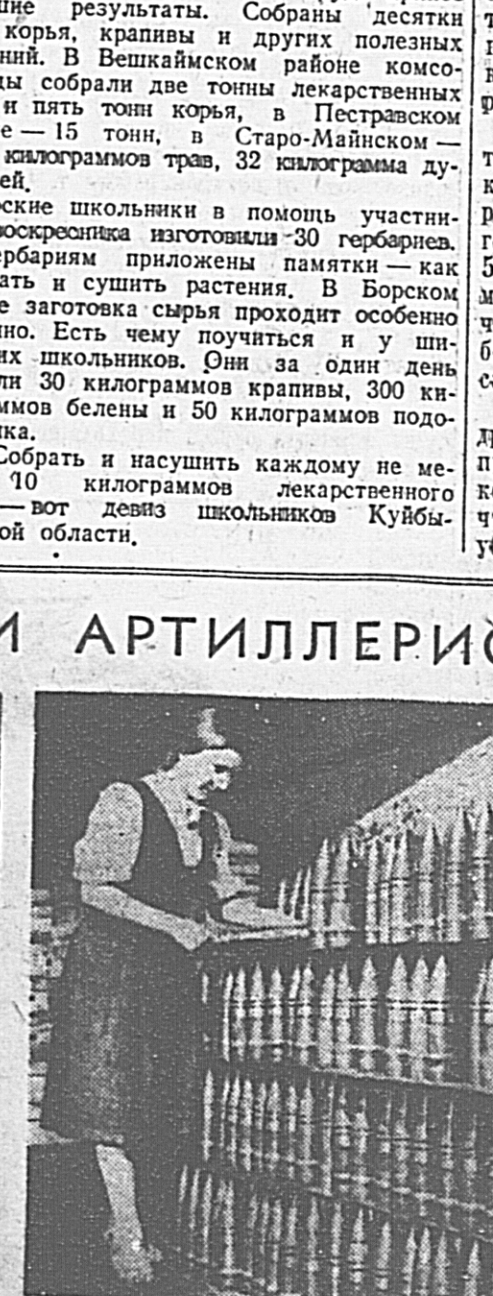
шие результаты. Собраны десятки корья, крапивы и других полезных ний. В Вешкаймском районе комсоцы собрали две тонны лекарственных и пять тонн корья, в Пестравском е — 15 тонн, в Старо-Майнском — килограммов трав, 32 килограмма дуей.

ские школьники в помощь участниоскресника изготовили 30 гербариев. ербариям приложены памятки — как ать и сушить растения. В Борском е заготовка сырья проходит особенно но. Есть чему поучиться и у ших школьников. Они за один день ли 30 килограммов крапивы, 300 киломмов белены и 50 килограммов подока.

Собрать и насушить каждому не ме- 10 килограммов лекарственного — вот девиз школьников Куйбыой области.

И АРТИЛЛЕРИС